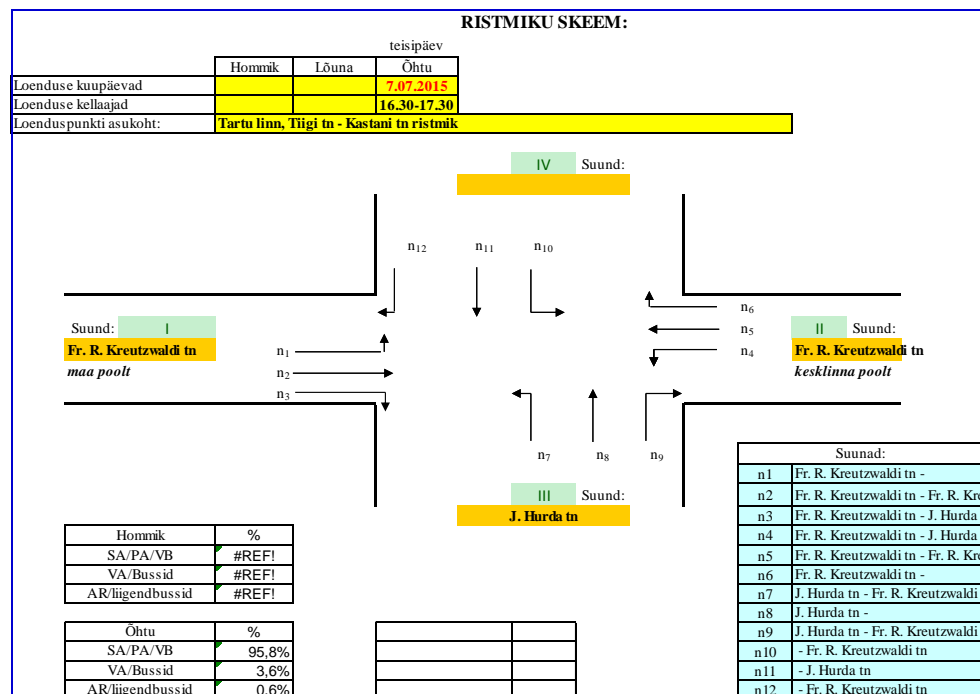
RISTMIKU SKEEM:

| | Hommik | Lõuna | teisipäev Õhtu |
|---|---|---|---|
| Loenduse kuupäevad | | | 7.07.2015 |
| Loenduse kellaajad | | | 16.30-17.30 |
| Loenduspunkti asukoht: | Tartu linn, Tiigi tn - Kastani tn ristmik | | |

IV Suund:

$n_{12}$ $n_{11}$ $n_{10}$

$n_6$
$n_5$
$n_4$

Suund: I
Fr. R. Kreutzwaldi tn
maa poolt

$n_1$
$n_2$
$n_3$

II Suund:
Fr. R. Kreutzwaldi tn
kesklinna poolt

$n_7$ $n_8$ $n_9$

III Suund:
J. Hurda tn

| Hommik | % |
|---|---|
| SA/PA/VB | #REF! |
| VA/Bussid | #REF! |
| AR/liigendbussid | #REF! |

| Õhtu | % |
|---|---|
| SA/PA/VB | 95,8% |
| VA/Bussid | 3,6% |
| AR/liigendbussid | 0,6% |

| Suunad: | |
|---|---|
| n1 | Fr. R. Kreutzwaldi tn - |
| n2 | Fr. R. Kreutzwaldi tn - Fr. R. Kr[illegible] |
| n3 | Fr. R. Kreutzwaldi tn - J. Hurda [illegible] |
| n4 | Fr. R. Kreutzwaldi tn - J. Hurda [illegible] |
| n5 | Fr. R. Kreutzwaldi tn - Fr. R. Kr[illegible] |
| n6 | Fr. R. Kreutzwaldi tn - |
| n7 | J. Hurda tn - Fr. R. Kreutzwaldi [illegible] |
| n8 | J. Hurda tn - |
| n9 | J. Hurda tn - Fr. R. Kreutzwaldi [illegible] |
| n10 | - Fr. R. Kreutzwaldi tn |
| n11 | - J. Hurda tn |
| n12 | - Fr. R. Kreutzwaldi tn |